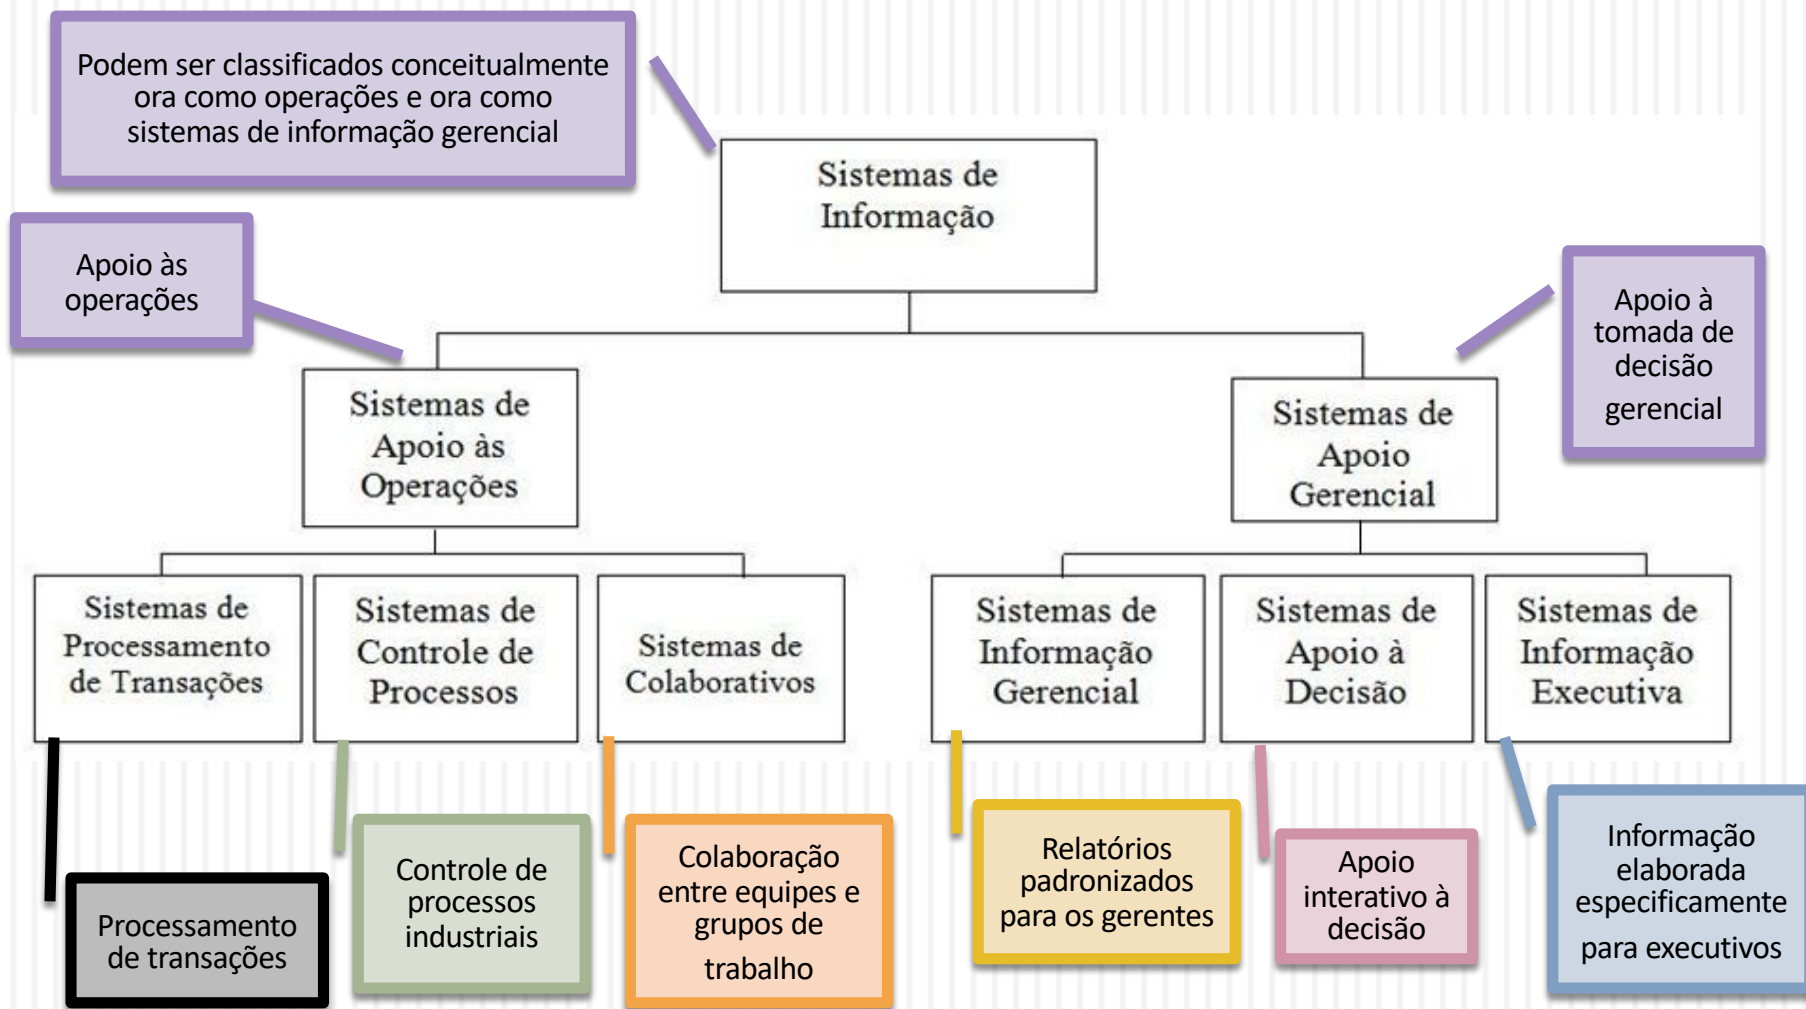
Podem ser classificados conceitualmente ora como operações e ora como sistemas de informação gerencial

Sistemas de Informação

Apoio às operações

Sistemas de Apoio às Operações

Sistemas de Apoio Gerencial

Apoio à tomada de decisão gerencial

Sistemas de Processamento de Transações

Sistemas de Controle de Processos

Sistemas de Colaborativos

Sistemas de Informação Gerencial

Sistemas de Apoio à Decisão

Sistemas de Informação Executiva

Processamento de transações

Controle de processos industriais

Colaboração entre equipes e grupos de trabalho

Relatórios padronizados para os gerentes

Apoio interativo à decisão

Informação elaborada especificamente para executivos